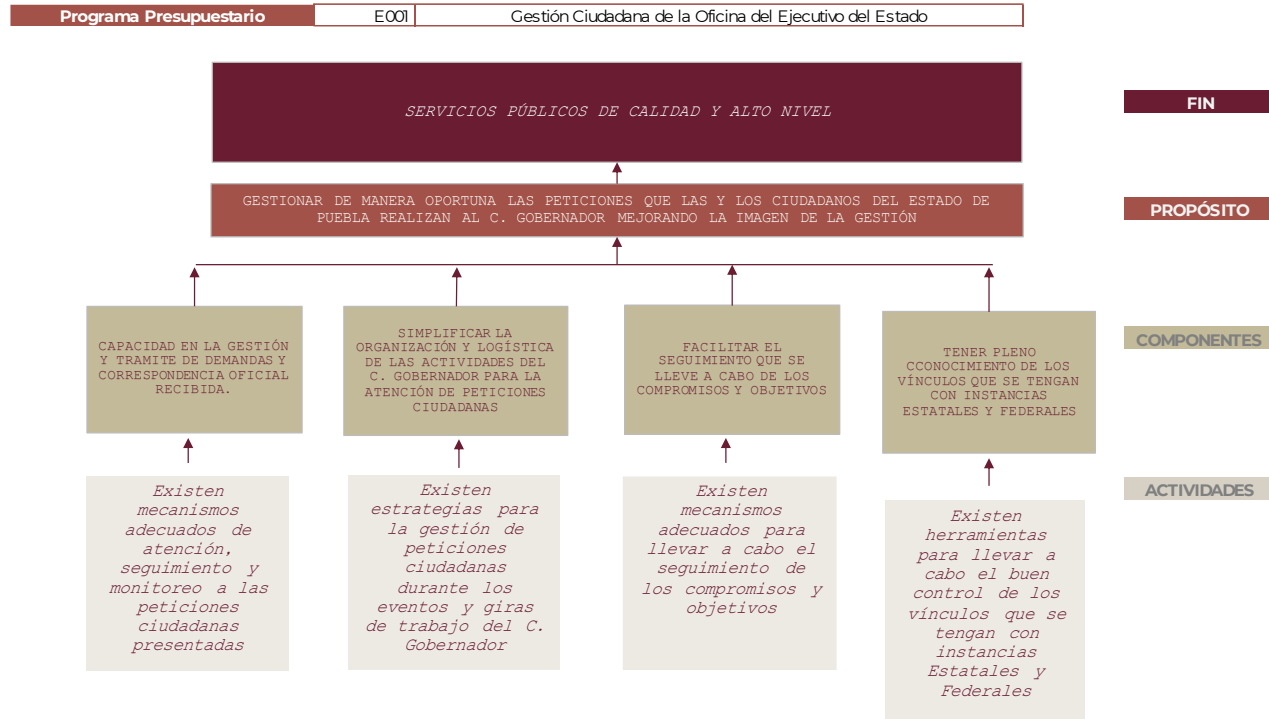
| Programa Presupuestario | E001 | Gestión Ciudadana de la Oficina del Ejecutivo del Estado |
|---|---|---|

SERVICIOS PÚBLICOS DE CALIDAD Y ALTO NIVEL

FIN

GESTIONAR DE MANERA OPORTUNA LAS PETICIONES QUE LAS Y LOS CIUDADANOS DEL ESTADO DE PUEBLA REALIZAN AL C. GOBERNADOR MEJORANDO LA IMAGEN DE LA GESTIÓN

PROPÓSITO

CAPACIDAD EN LA GESTIÓN Y TRAMITE DE DEMANDAS Y CORRESPONDENCIA OFICIAL RECIBIDA.

SIMPLIFICAR LA ORGANIZACIÓN Y LOGÍSTICA DE LAS ACTIVIDADES DEL C. GOBERNADOR PARA LA ATENCIÓN DE PETICIONES CIUDADANAS

FACILITAR EL SEGUIMIENTO QUE SE LLEVE A CABO DE LOS COMPROMISOS Y OBJETIVOS

TENER PLENO CCONOCIMIENTO DE LOS VÍNCULOS QUE SE TENGAN CON INSTANCIAS ESTATALES Y FEDERALES

COMPONENTES

Existen mecanismos adecuados de atención, seguimiento y monitoreo a las peticiones ciudadanas presentadas

Existen estrategias para la gestión de peticiones ciudadanas durante los eventos y giras de trabajo del C. Gobernador

Existen mecanismos adecuados para llevar a cabo el seguimiento de los compromisos y objetivos

Existen herramientas para llevar a cabo el buen control de los vínculos que se tengan con instancias Estatales y Federales

ACTIVIDADES